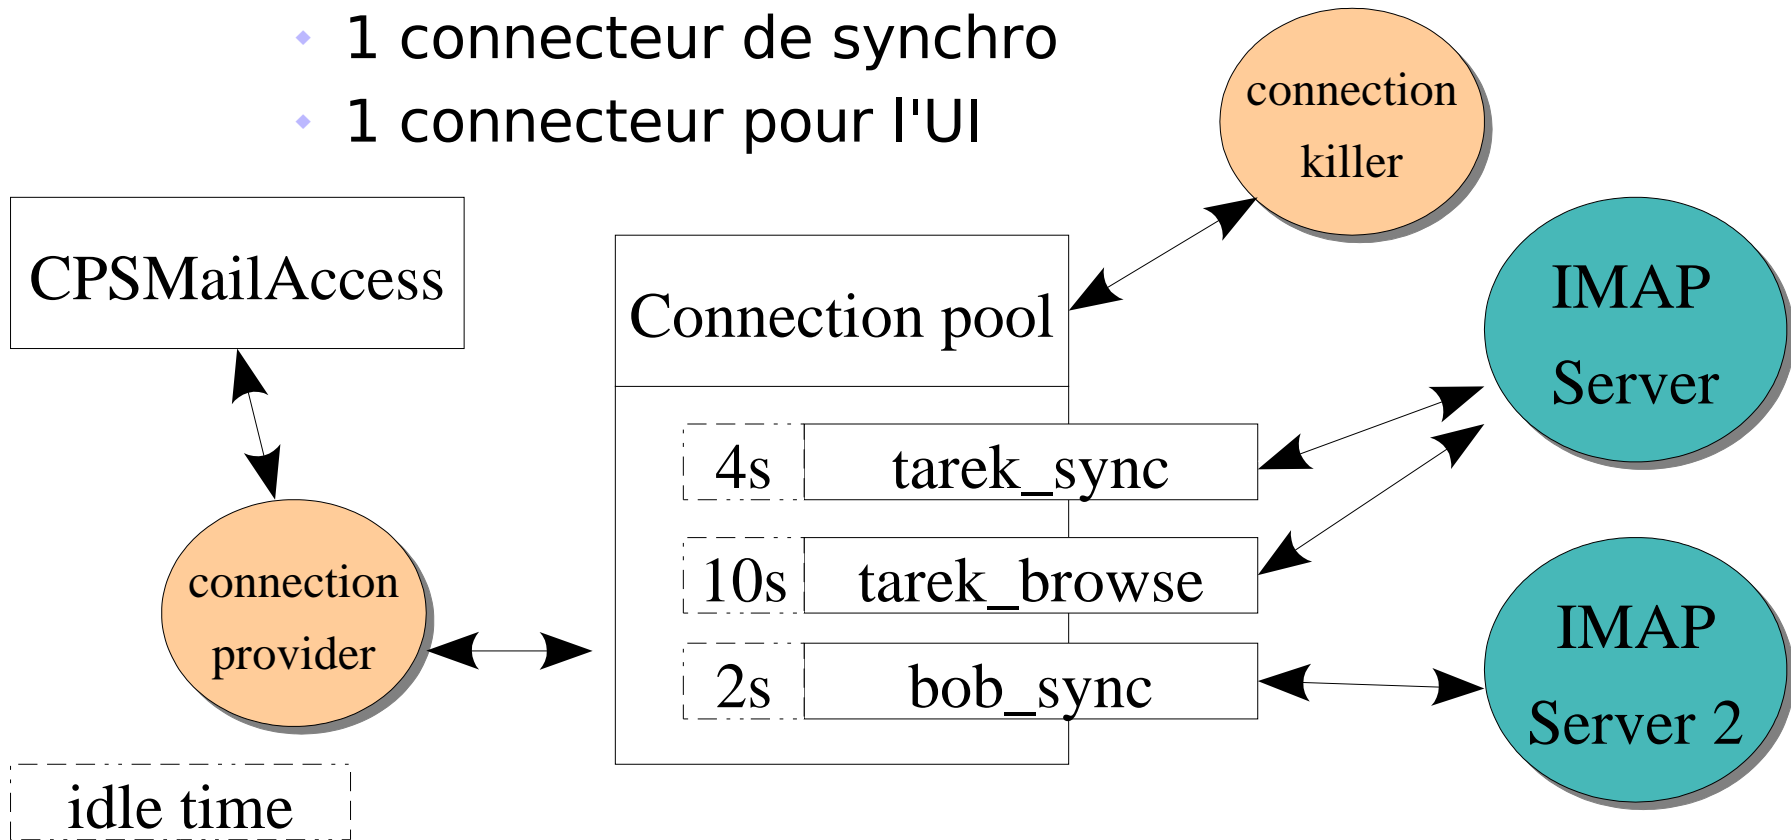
- 1 connecteur de synchro
- 1 connecteur pour l'UI

connection killer

CPSMailAccess

Connection pool

IMAP Server

4s tarek_sync

10s tarek_browse

2s bob_sync

connection provider

IMAP Server 2

idle time